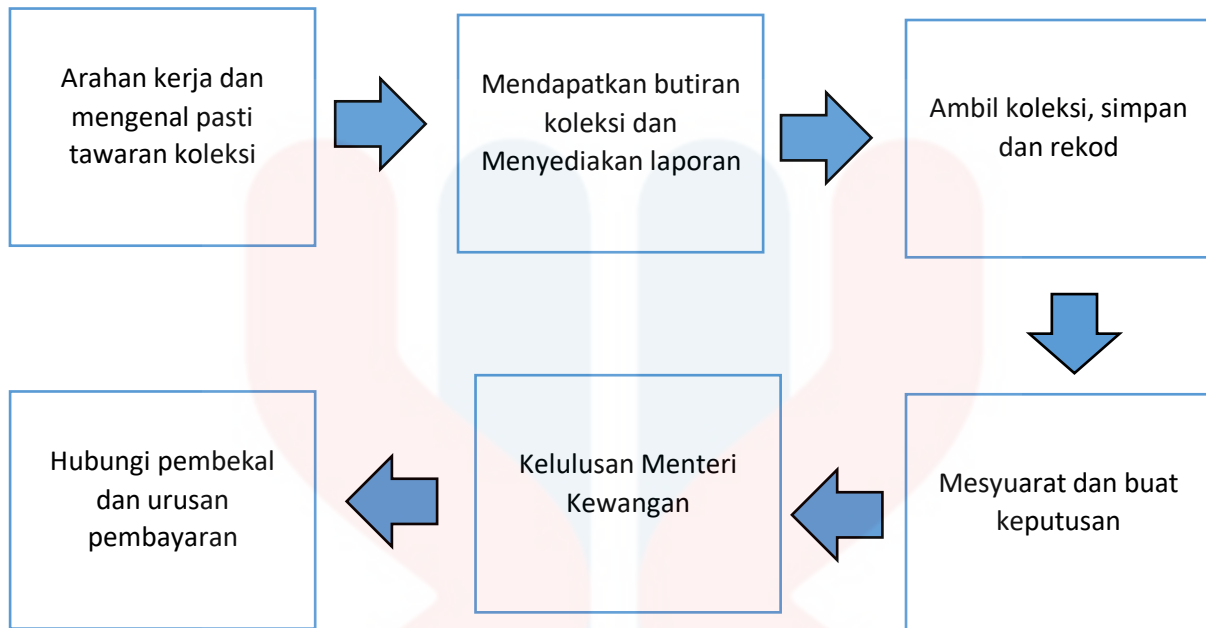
Arahan kerja dan mengenal pasti tawaran koleksi

Mendapatkan butiran koleksi dan Menyediakan laporan

Ambil koleksi, simpan dan rekod

Mesyuarat dan buat keputusan

Kelulusan Menteri Kewangan

Hubungi pembekal dan urusan pembayaran